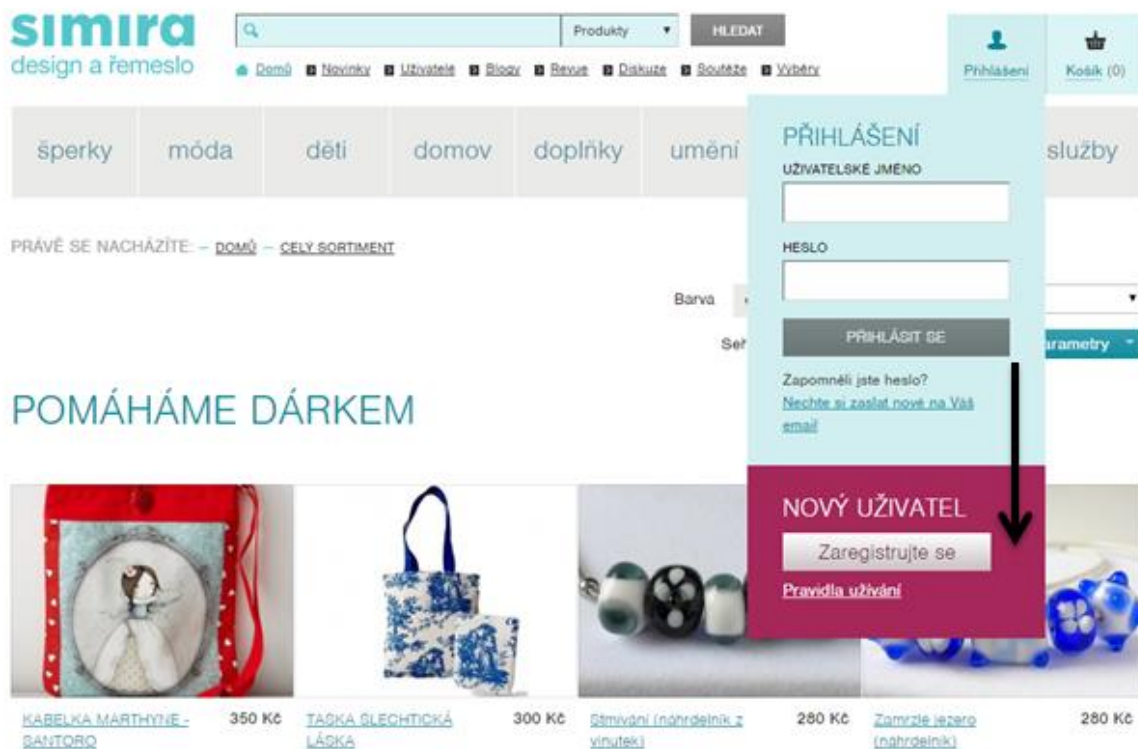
simira
design a řemeslo

Produkty
HLEDAT

Domů Novinky Uživatelé Blogy Revue Diskuze Soutěže Výběry

Přihlášení
Košík (0)

šperky móda děti domov doplňky umění služby

PŘIHLÁŠENÍ
UŽIVATELSKÉ JMÉNO
HESLO
PŘIHLÁSIT SE
Zapomněli jste heslo?
Nechte si zaslat nové na Váš email

NOVÝ UŽIVATEL
Zaregistrujte se
Pravidla užívání

PRÁVĚ SE NACHÁZÍTE: – DOMŮ – CELÝ SORTIMENT

Barva
Seř
arametry

POMÁHÁME DÁRKEM

KABELKA MARTHYNE - SANTORO 350 Kč
TAŠKA ŠLECHTICKÁ LÁSKA 300 Kč
Stmívání (náhrdelník z vinutek) 280 Kč
Zamrzlé jezero (náhrdelník) 280 Kč